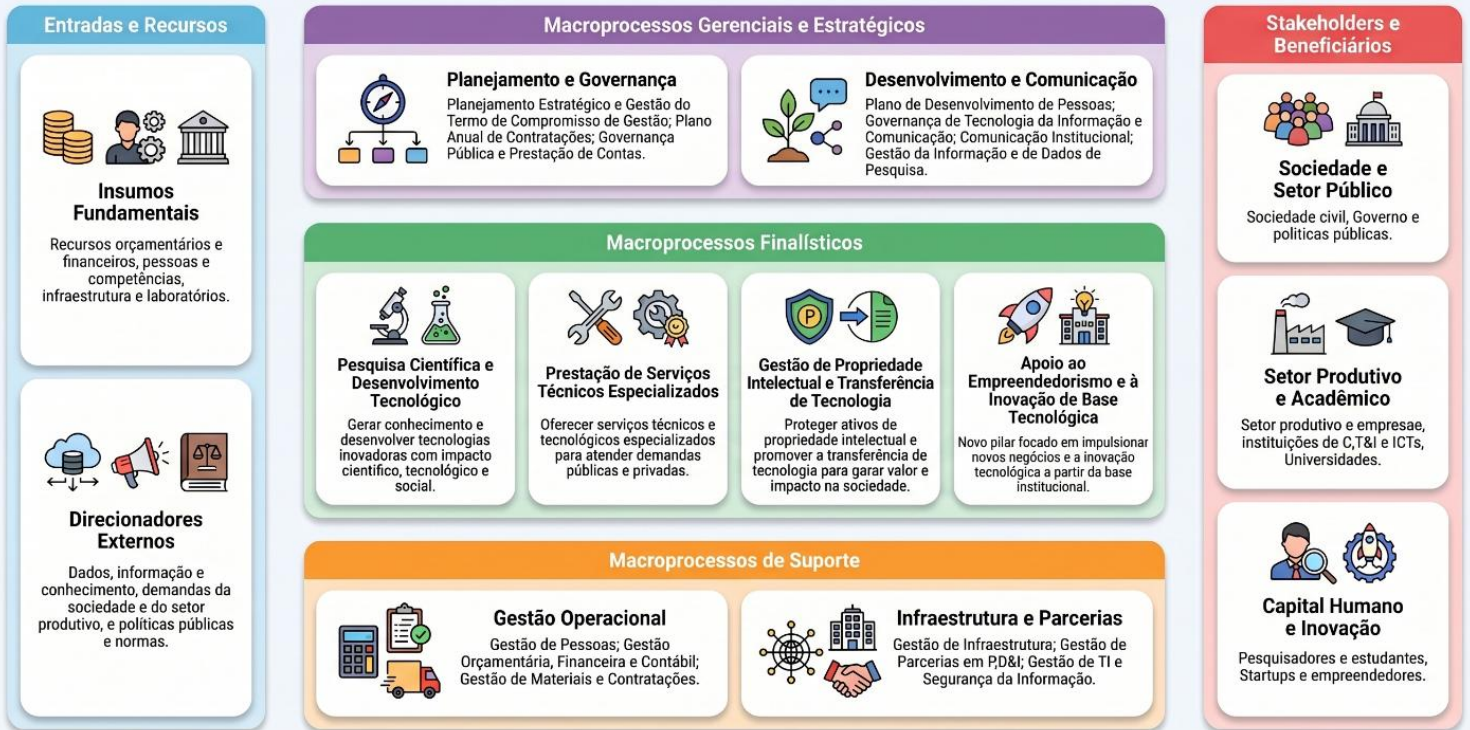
Entradas e Recursos

Insumos Fundamentais

Recursos orçamentários e financeiros, pessoas e competências, infraestrutura e laboratórios.

Direcionadores Externos

Dados, informação e conhecimento, demandas da sociedade e do setor produtivo, e políticas públicas e normas.

Macroprocessos Gerenciais e Estratégicos

Planejamento e Governança

Planejamento Estratégico e Gestão do Termo de Compromisso de Gestão; Plano Anual de Contratações; Governança Pública e Prestação de Contas.

Desenvolvimento e Comunicação

Plano de Desenvolvimento de Pessoas; Governança de Tecnologia da Informação e Comunicação; Comunicação Institucional; Gestão da Informação e de Dados de Pesquisa.

Macroprocessos Finalísticos

Pesquisa Científica e Desenvolvimento Tecnológico

Gerar conhecimento e desenvolver tecnologias inovadoras com impacto científico, tecnológico e social.

Prestação de Serviços Técnicos Especializados

Oferecer serviços técnicos e tecnológicos especializados para atender demandas públicas e privadas.

Gestão de Propriedade Intelectual e Transferência de Tecnologia

Proteger ativos de propriedade intelectual e promover a transferência de tecnologia para garar valor e impacto na sociedade.

Apoio ao Empreendedorismo e à Inovação de Base Tecnológica

Novo pilar focado em impulsionar novos negócios e a inovação tecnológica a partir da base institucional.

Macroprocessos de Suporte

Gestão Operacional

Gestão de Pessoas; Gestão Orçamentária, Financeira e Contábil; Gestão de Materiais e Contratações.

Infraestrutura e Parcerias

Gestão de Infraestrutura; Gestão de Parcerias em P,D&I; Gestão de TI e Segurança da Informação.

Stakeholders e Beneficiários

Sociedade e Setor Público

Sociedade civil, Governo e políticas públicas.

Setor Produtivo e Acadêmico

Setor produtivo e empresae, instituições de C,T&I e ICTs, Universidades.

Capital Humano e Inovação

Pesquisadores e estudantes, Startups e empreendedores.